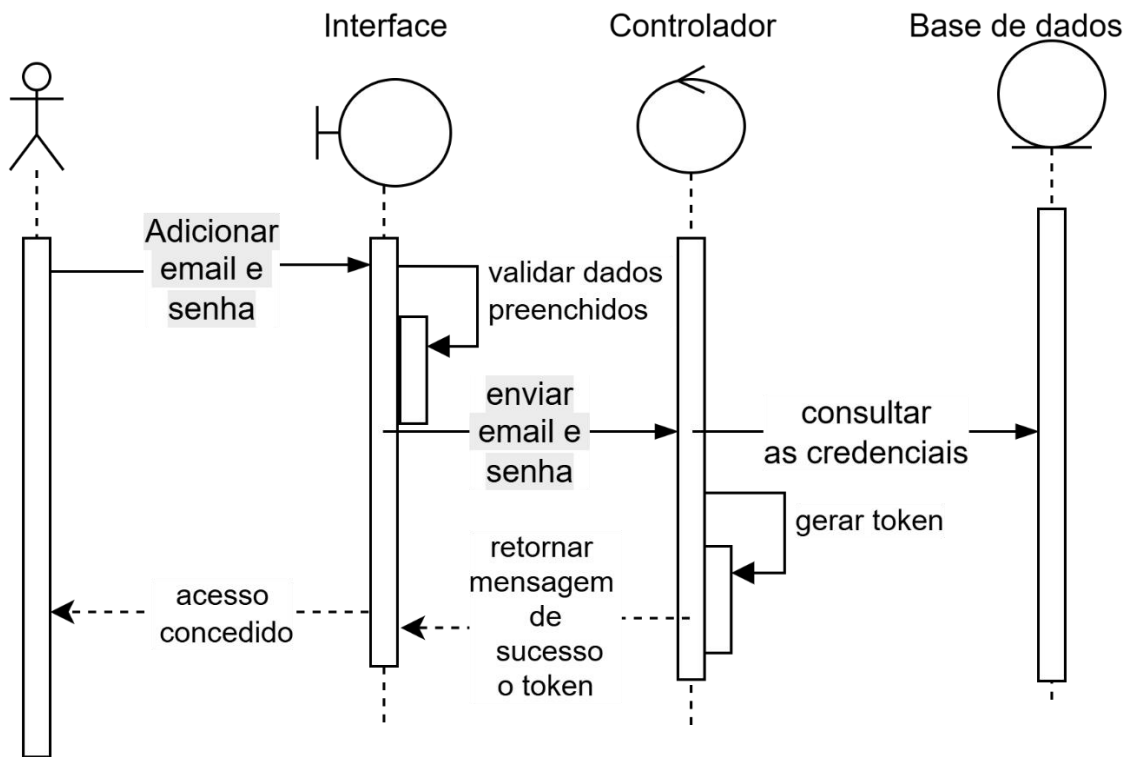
Interface

Controlador

Base de dados

Adicionar email e senha

validar dados preenchidos

enviar email e senha

consultar as credenciais

gerar token

retornar mensagem de sucesso o token

acesso concedido